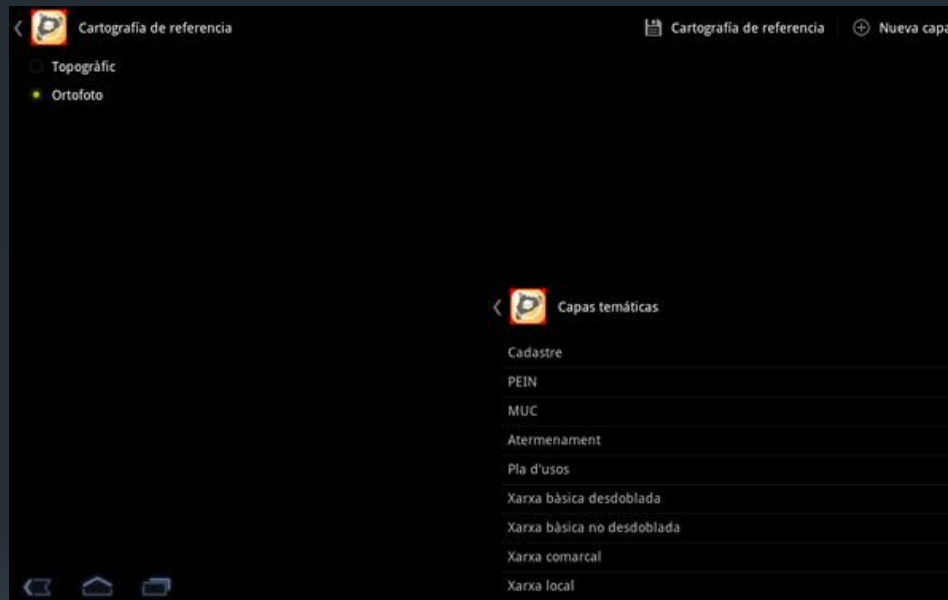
Cartografía de referencia

Cartografía de referencia

Nueva capa

Topogràfic

Ortofoto

Capas temáticas

Cadastre

PEIN

MUC

Atermenament

Pla d'usos

Xarxa bàsica desdoblada

Xarxa bàsica no desdoblada

Xarxa comarcal

Xarxa local